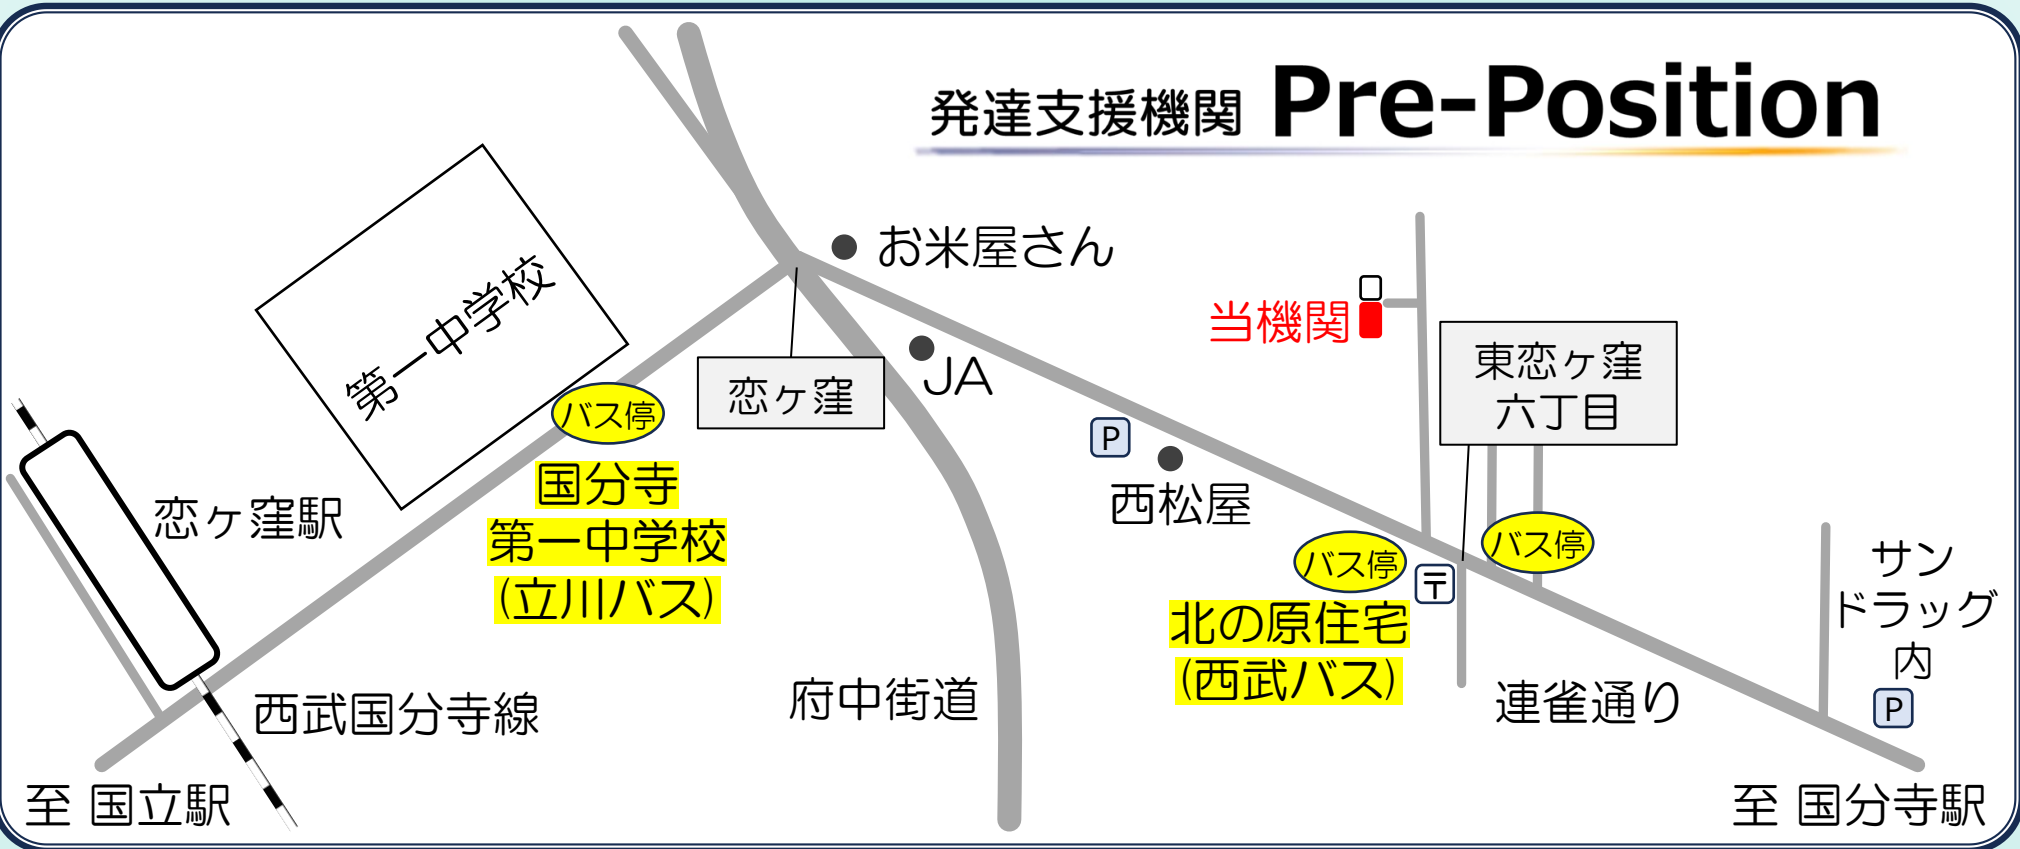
発達支援機関 Pre-Position

お米屋さん

第一中学校

当機関

恋ヶ窪

JA

東恋ヶ窪
六丁目

バス停

P

国分寺
第一中学校
(立川バス)

恋ヶ窪駅

西松屋

バス停

バス停

〒

サン
ドラッグ
内

北の原住宅
(西武バス)

P

西武国分寺線

府中街道

連雀通り

至 国立駅

至 国分寺駅